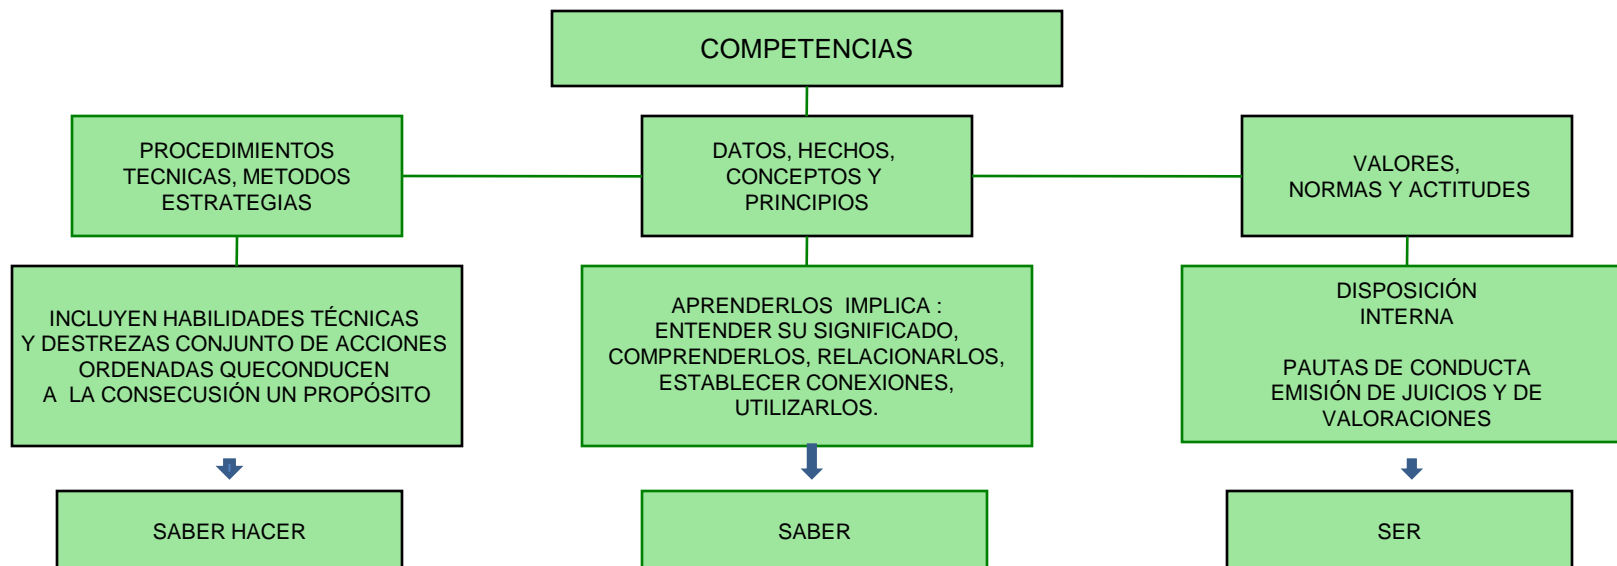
COMPETENCIAS

PROCEDIMIENTOS TECNICAS, METODOS ESTRATEGIAS

DATOS, HECHOS, CONCEPTOS Y PRINCIPIOS

VALORES, NORMAS Y ACTITUDES

INCLUYEN HABILIDADES TÉCNICAS Y DESTREZAS CONJUNTO DE ACCIONES ORDENADAS QUECONDUCEN A LA CONSECUSIÓN UN PROPÓSITO

APRENDERLOS IMPLICA : ENTENDER SU SIGNIFICADO, COMPRENDERLOS, RELACIONARLOS, ESTABLECER CONEXIONES, UTILIZARLOS.

DISPOSICIÓN INTERNA

PAUTAS DE CONDUCTA EMISIÓN DE JUICIOS Y DE VALORACIONES

SABER HACER

SABER

SER